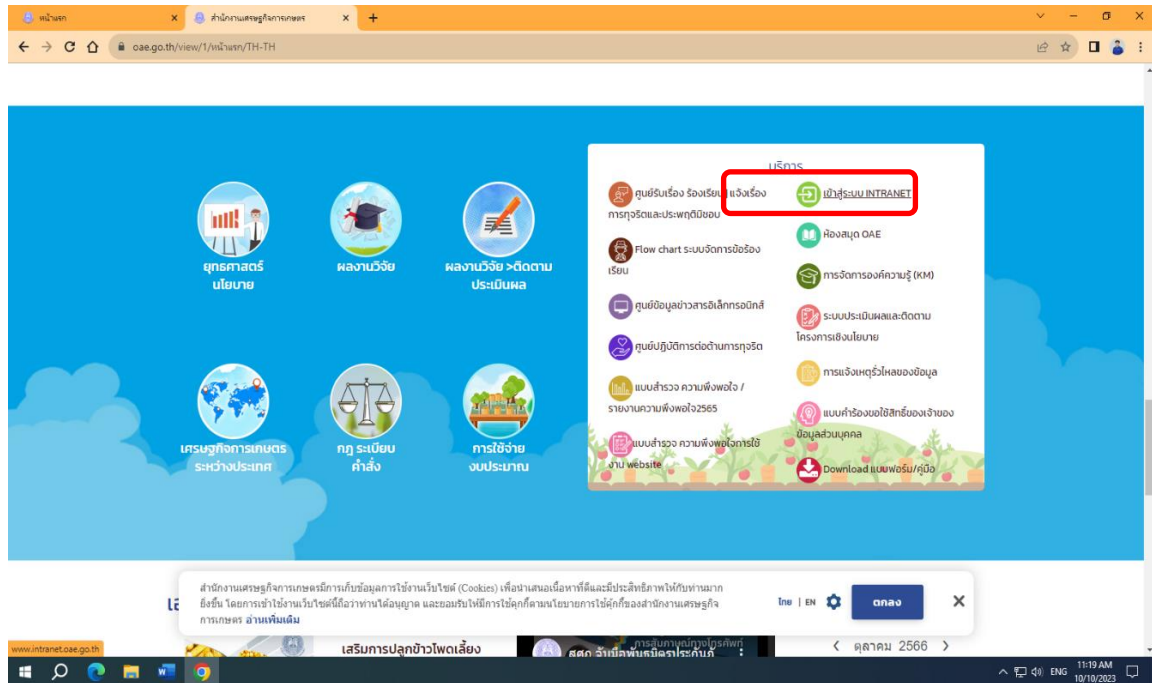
หน้าแรก
สำนักงานเศรษฐกิจการเกษตร
oae.go.th/view/1/หน้าแรก/TH-TH

ยุทธศาสตร์ นโยบาย
ผลงานวิจัย
ผลงานวิจัย >ติดตามประเมินผล
เศรษฐกิจการเกษตรระหว่างประเทศ
กฎ ระเบียบ คำสั่ง
การใช้จ่ายงบประมาณ

บริการ
ศูนย์รับเรื่อง ร้องเรียน แจ้งเรื่องการทุจริตและประพฤติมิชอบ
Flow chart ระบบจัดการข้อร้องเรียน
ศูนย์ข้อมูลข่าวสารอิเล็กทรอนิกส์
ศูนย์ปฏิบัติการต่อต้านการทุจริต
แบบสำรวจ ความพึงพอใจ / รายงานความพึงพอใจ2565
แบบสำรวจ ความพึงพอใจการใช้งาน website
เข้าสู่ระบบ INTRANET
ห้องสมุด OAE
การจัดการองค์ความรู้ (KM)
ระบบประเมินผลและติดตามโครงการเชิงนโยบาย
การแจ้งเหตุรั่วไหลของข้อมูล
แบบคำร้องขอใช้สิทธิ์ของเจ้าของข้อมูลส่วนบุคคล
Download แบบฟอร์ม/คู่มือ

สำนักงานเศรษฐกิจการเกษตรมีการเก็บข้อมูลการใช้งานเว็บไซต์ (Cookies) เพื่อนำเสนอเนื้อหาที่ดีและมีประสิทธิภาพให้กับท่านมากยิ่งขึ้น โดยการเข้าใช้งานเว็บไซต์นี้ถือว่าท่านได้อนุญาต และยอมรับให้มีการใช้คุกกี้ตามนโยบายการใช้คุกกี้ของสำนักงานเศรษฐกิจการเกษตร อ่านเพิ่มเติม
ไทย | EN
ตกลง
www.intranet.oae.go.th
เสริมการปลูกข้าวโพดเลี้ยง
สศก.
ตุลาคม 2566
ENG 11:19 AM 10/10/2023